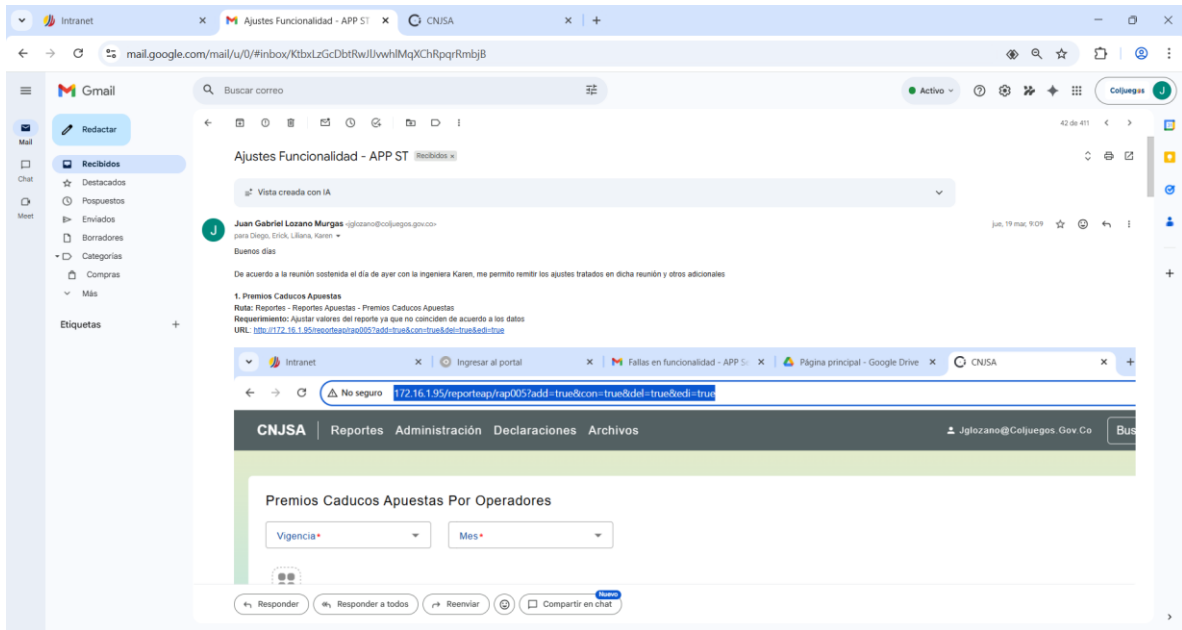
Intranet × Ajustes Funcionalidad - APP ST × CNJSA × +

mail.google.com/mail/u/0/#inbox/KtbxLzGcDbtRwJJvwhlMqXChRpqrRmbjB

Gmail

Buscar correo

Activo

Coljuegos J

Mail
Chat
Meet

Redactar

Recibidos
Destacados
Pospuestos
Enviados
Borradores
Categorías
Compras
Más

Etiquetas +

42 de 411

Ajustes Funcionalidad - APP ST Recibidos ×

Vista creada con IA

Juan Gabriel Lozano Murgas <jglozano@coljuegos.gov.co>
para Diego, Erick, Liliana, Karen

jue, 19 mar, 9:09

Buenos días

De acuerdo a la reunión sostenida el día de ayer con la ingeniera Karen, me permito remitir los ajustes tratados en dicha reunión y otros adicionales

1. Premios Caducos Apuestas
Ruta: Reportes - Reportes Apuestas - Premios Caducos Apuestas
Requerimiento: Ajustar valores del reporte ya que no coinciden de acuerdo a los datos
URL: http://172.16.1.95/reporteap/rap005?add=true&con=true&del=true&edi=true

Intranet × Ingresar al portal × Fallas en funcionalidad - APP S × Página principal - Google Drive × CNJSA × +

No seguro 172.16.1.95/reporteap/rap005?add=true&con=true&del=true&edi=true

CNJSA Reportes Administración Declaraciones Archivos Jglozano@Coljuegos.Gov.Co Bus

Premios Caducos Apuestas Por Operadores

Vigencia* Mes*

Responder Responder a todos Reenviar Nuevo Compartir en chat